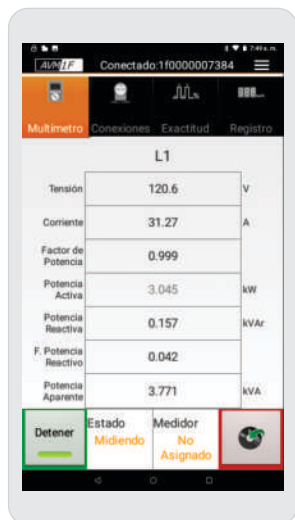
7:46 a.m.
AVN 1F Conectado:1f0000007384

Multímetro Conexiones Exactitud Registro

L1

| | | |
|---|---|---|
| Tensión | 120.6 | V |
| Corriente | 31.27 | A |
| Factor de Potencia | 0.999 | |
| Potencia Activa | 3.045 | kW |
| Potencia Reactiva | 0.157 | kVAr |
| F. Potencia Reactivo | 0.042 | |
| Potencia Aparente | 3.771 | kVA |

Detener
Estado Midiendo
Medidor No Asignado